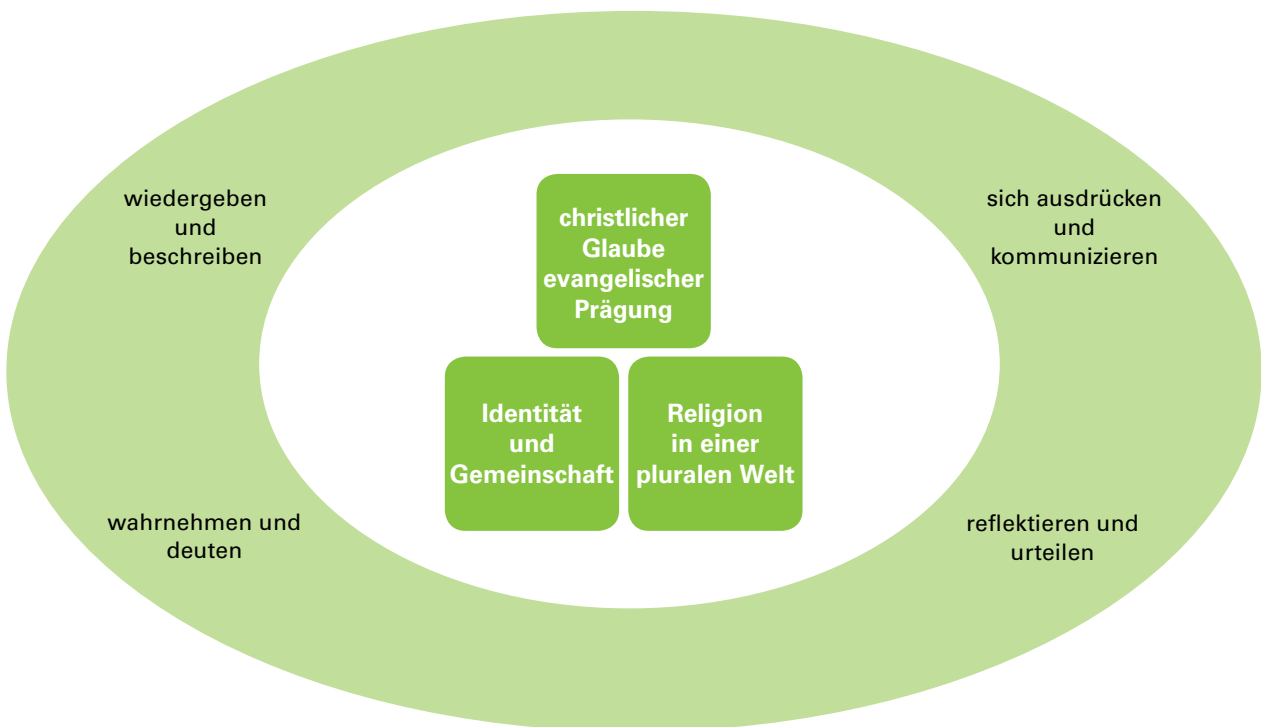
wiedergeben und beschreiben

christlicher Glaube evangelischer Prägung

sich ausdrücken und kommunizieren

Identität und Gemeinschaft

Religion in einer pluralen Welt

wahrnehmen und deuten

reflektieren und urteilen